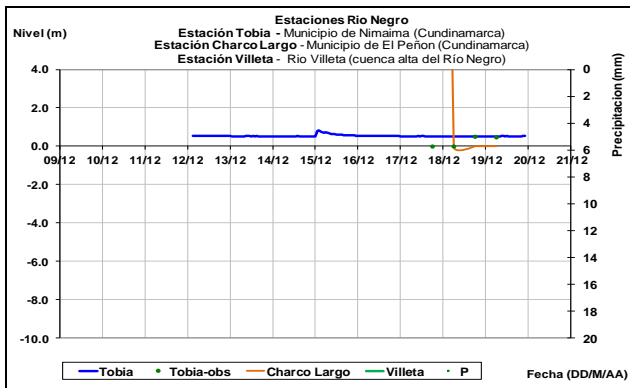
Estaciones Rio Negro
Estación Tobia - Municipio de Nimaima (Cundinamarca)
Estación Charco Largo - Municipio de El Peñon (Cundinamarca)
Estación Villeta - Rio Villeta (cuenca alta del Río Negro)

Nivel (m)

4.0
2.0
0.0
-2.0
-4.0
-6.0
-8.0
-10.0

09/12 10/12 11/12 12/12 13/12 14/12 15/12 16/12 17/12 18/12 19/12 20/12 21/12

Precipitacion (mm)

0
2
4
6
8
10
12
14
16
18
20

Tobia
Tobia-obs
Charco Largo
Villeta
P

Fecha (DD/M/AA)